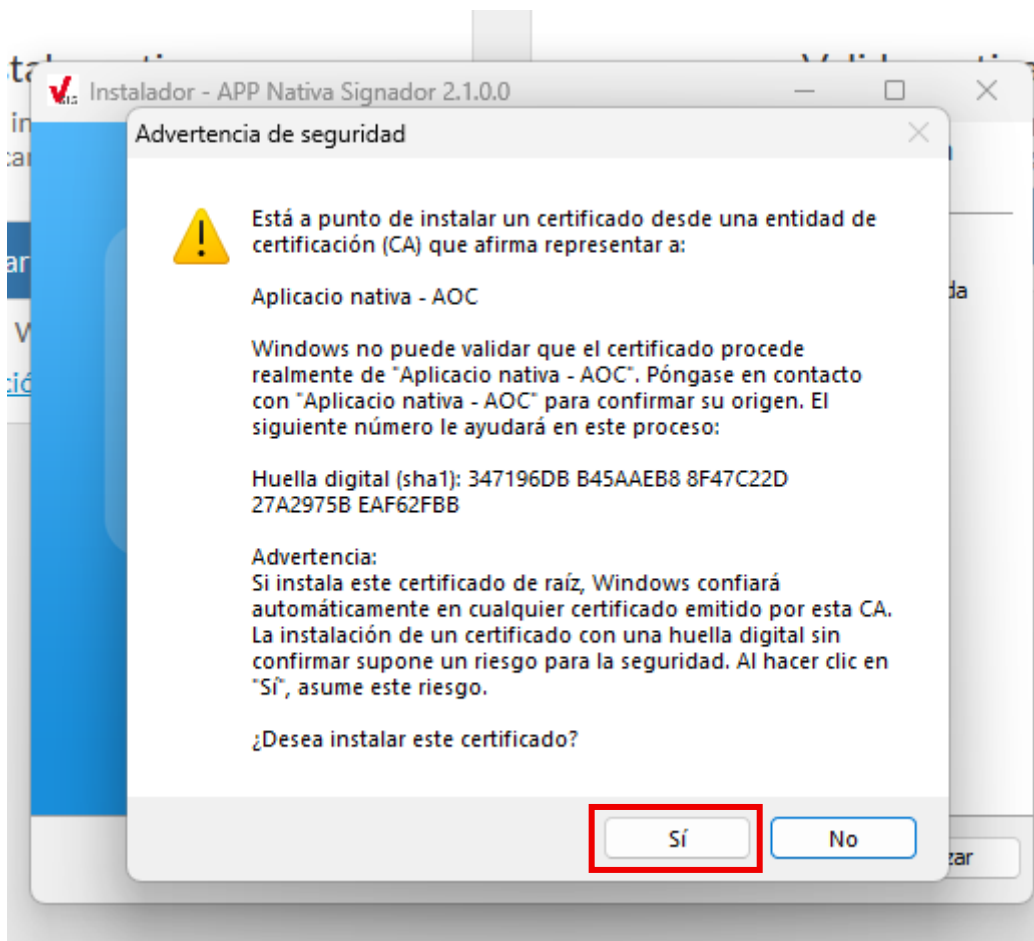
Instalador - APP Nativa Signador 2.1.0.0

Advertencia de seguridad

Está a punto de instalar un certificado desde una entidad de certificación (CA) que afirma representar a:

Aplicacio nativa - AOC

Windows no puede validar que el certificado procede realmente de "Aplicacio nativa - AOC". Póngase en contacto con "Aplicacio nativa - AOC" para confirmar su origen. El siguiente número le ayudará en este proceso:

Huella digital (sha1): 347196DB B45AAEB8 8F47C22D 27A2975B EAF62FBB

Advertencia:
Si instala este certificado de raíz, Windows confiará automáticamente en cualquier certificado emitido por esta CA. La instalación de un certificado con una huella digital sin confirmar supone un riesgo para la seguridad. Al hacer clic en "Sí", asume este riesgo.

¿Desea instalar este certificado?

Sí

No